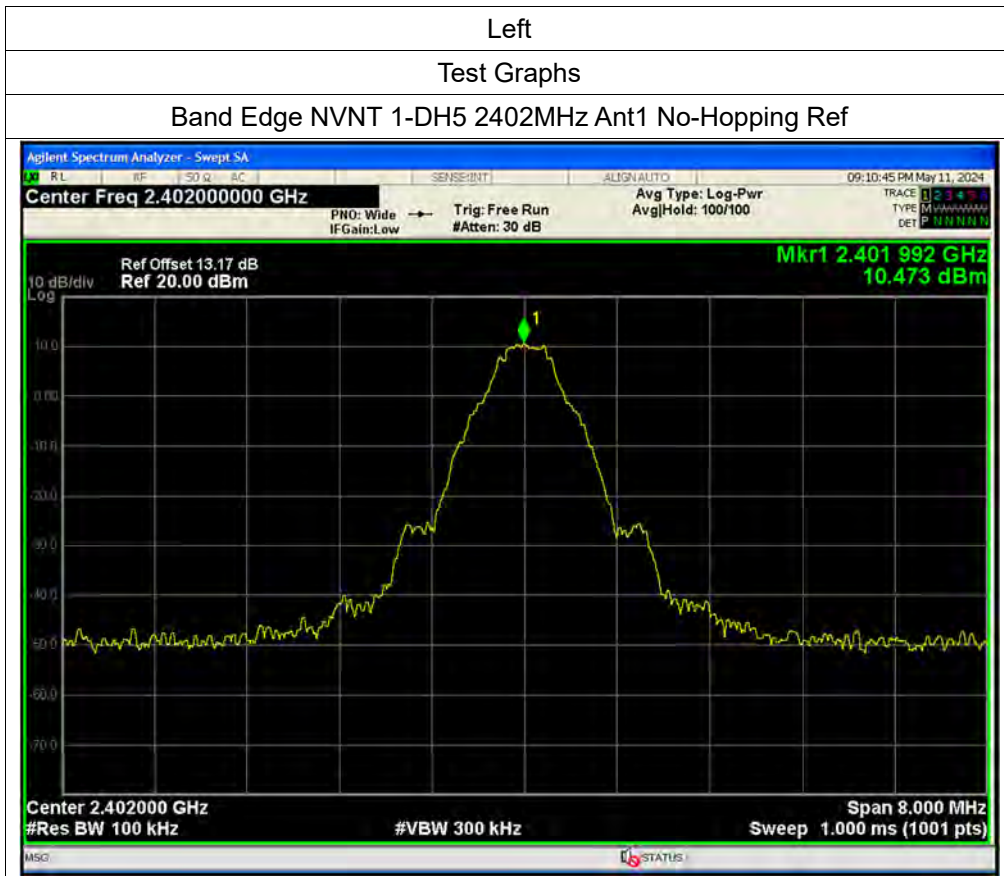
Left

Test Graphs

Band Edge NVNT 1-DH5 2402MHz Ant1 No-Hopping Ref

Agilent Spectrum Analyzer - Swept SA

RL RF 50 Ω AC SENSE:INT ALIGN AUTO 09:10:45 PM May 11, 2024

Center Freq 2.402000000 GHz

PNO: Wide IFGain:Low

Trig: Free Run #Atten: 30 dB

Avg Type: Log-Pwr Avg|Hold: 100/100

TRACE 1 2 3 4 5 6 TYPE M DET P N N N N N

Ref Offset 13.17 dB
10 dB/div Ref 20.00 dBm
Log

Mkr1 2.401 992 GHz 10.473 dBm

1

10.0
0.00
-10.0
-20.0
-30.0
-40.0
-50.0
-60.0
-70.0

Center 2.402000 GHz
#Res BW 100 kHz
#VBW 300 kHz
Span 8.000 MHz
Sweep 1.000 ms (1001 pts)

MSG STATUS